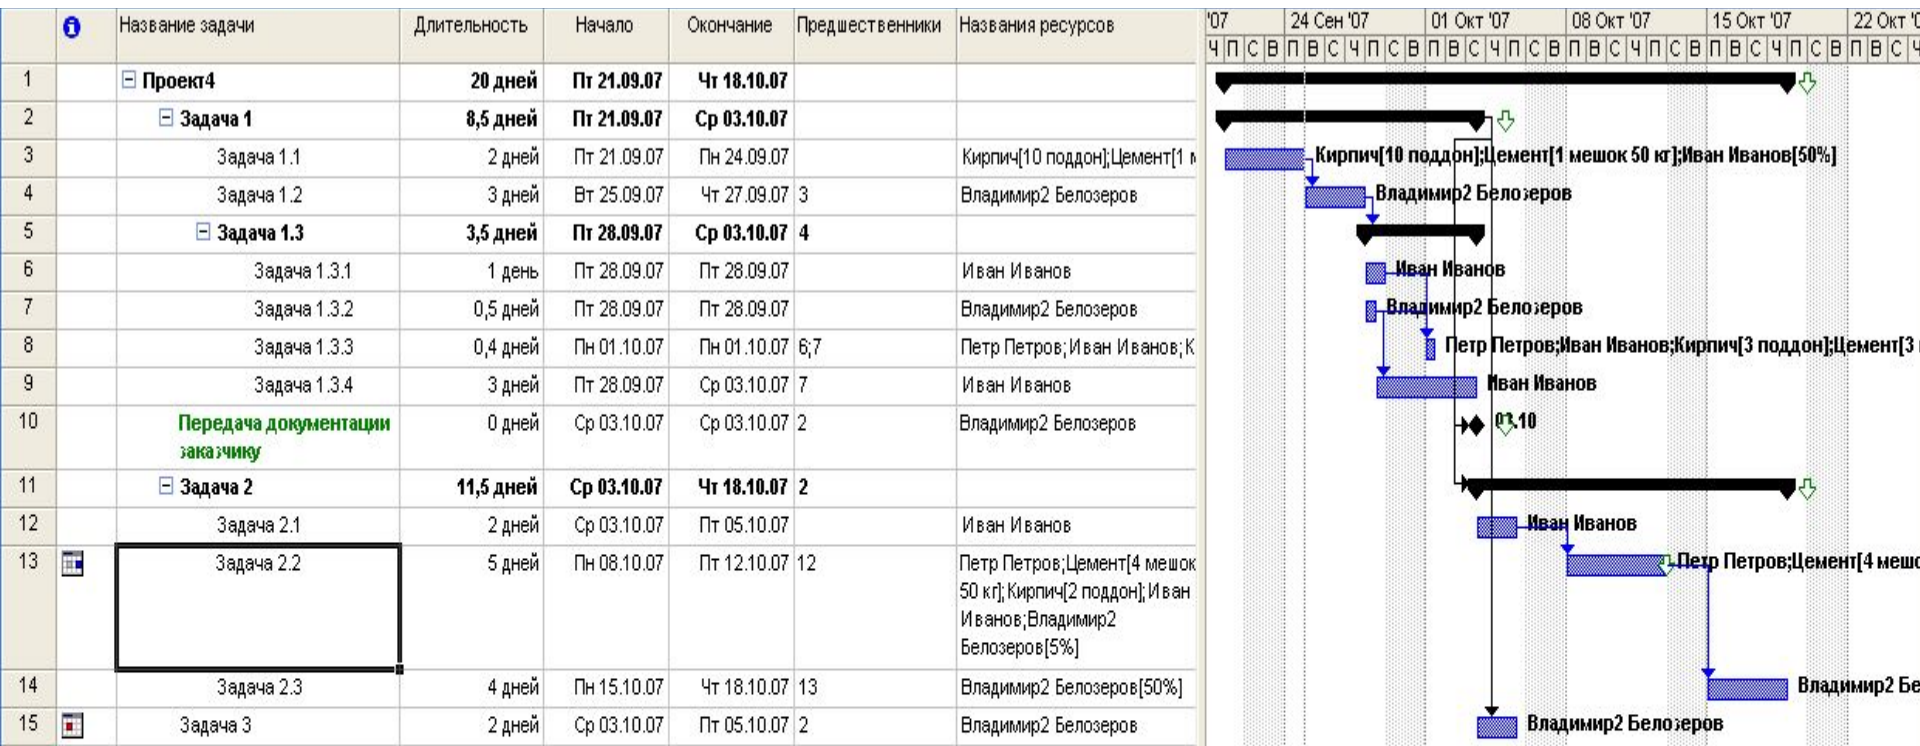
| | ℹ | Название задачи | Длительность | Начало | Окончание | Предшественники | Названия ресурсов |
|---|---|---|---|---|---|---|---|
| 1 | | ⊟ Проект4 | 20 дней | Пт 21.09.07 | Чт 18.10.07 | | |
| 2 | | ⊟ Задача 1 | 8,5 дней | Пт 21.09.07 | Ср 03.10.07 | | |
| 3 | | Задача 1.1 | 2 дней | Пт 21.09.07 | Пн 24.09.07 | | Кирпич[10 поддон];Цемент[1 м |
| 4 | | Задача 1.2 | 3 дней | Вт 25.09.07 | Чт 27.09.07 | 3 | Владимир2 Белозеров |
| 5 | | ⊟ Задача 1.3 | 3,5 дней | Пт 28.09.07 | Ср 03.10.07 | 4 | |
| 6 | | Задача 1.3.1 | 1 день | Пт 28.09.07 | Пт 28.09.07 | | Иван Иванов |
| 7 | | Задача 1.3.2 | 0,5 дней | Пт 28.09.07 | Пт 28.09.07 | | Владимир2 Белозеров |
| 8 | | Задача 1.3.3 | 0,4 дней | Пн 01.10.07 | Пн 01.10.07 | 6;7 | Петр Петров;Иван Иванов;К |
| 9 | | Задача 1.3.4 | 3 дней | Пт 28.09.07 | Ср 03.10.07 | 7 | Иван Иванов |
| 10 | | Передача документации заказчику | 0 дней | Ср 03.10.07 | Ср 03.10.07 | 2 | Владимир2 Белозеров |
| 11 | | ⊟ Задача 2 | 11,5 дней | Ср 03.10.07 | Чт 18.10.07 | 2 | |
| 12 | | Задача 2.1 | 2 дней | Ср 03.10.07 | Пт 05.10.07 | | Иван Иванов |
| 13 | | Задача 2.2 | 5 дней | Пн 08.10.07 | Пт 12.10.07 | 12 | Петр Петров;Цемент[4 мешок 50 кг];Кирпич[2 поддон];Иван Иванов;Владимир2 Белозеров[5%] |
| 14 | | Задача 2.3 | 4 дней | Пн 15.10.07 | Чт 18.10.07 | 13 | Владимир2 Белозеров[50%] |
| 15 | | Задача 3 | 2 дней | Ср 03.10.07 | Пт 05.10.07 | 2 | Владимир2 Белозеров |

'07 | 24 Сен '07 | 01 Окт '07 | 08 Окт '07 | 15 Окт '07 | 22 Окт '0
Ч П С В П В С Ч П С В П В С Ч П С В П В С Ч П С В П В С Ч П С В П В С

Кирпич[10 поддон];Цемент[1 мешок 50 кг];Иван Иванов[50%]
Владимир2 Белозеров
Иван Иванов
Владимир2 Белозеров
Петр Петров;Иван Иванов;Кирпич[3 поддон];Цемент[3
Иван Иванов
03.10
Иван Иванов
Петр Петров;Цемент[4 мешо
Владимир2 Бе
Владимир2 Белозеров